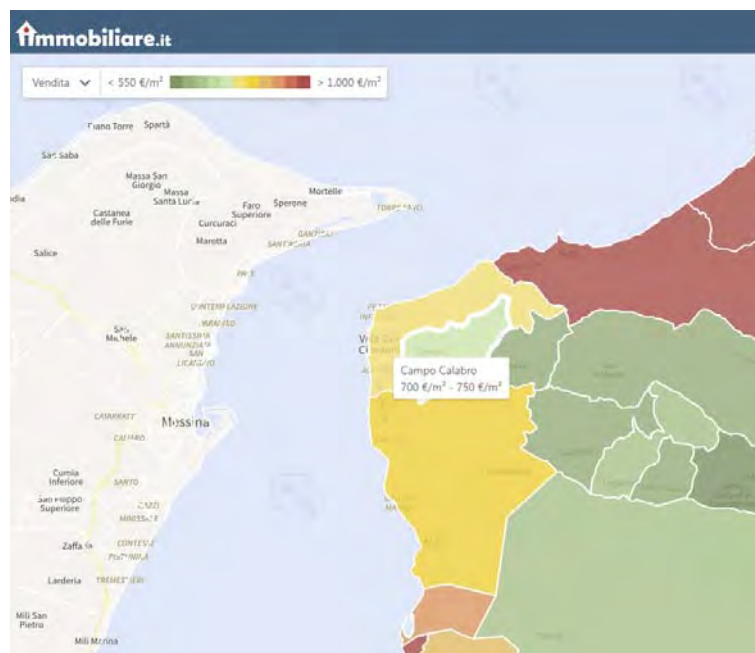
immobiliare.it

Vendita < 550 €/m² > 1.000 €/m²

Piano Torre Spartà
San Saba
Massa San Giorgio
Massa Santa Lucia
Castanea delle Furie
Faro Superiore
Sperone
Mortelle
Torre Faro
Curcuraci
Marotta
Ganzirri
Salice
San Michele
Messina
Cumia Inferiore
San Filippo Superiore
Zafferia
Larderia
Mili San Pietro
Mili Marina

Campo Calabro
700 €/m² - 750 €/m²